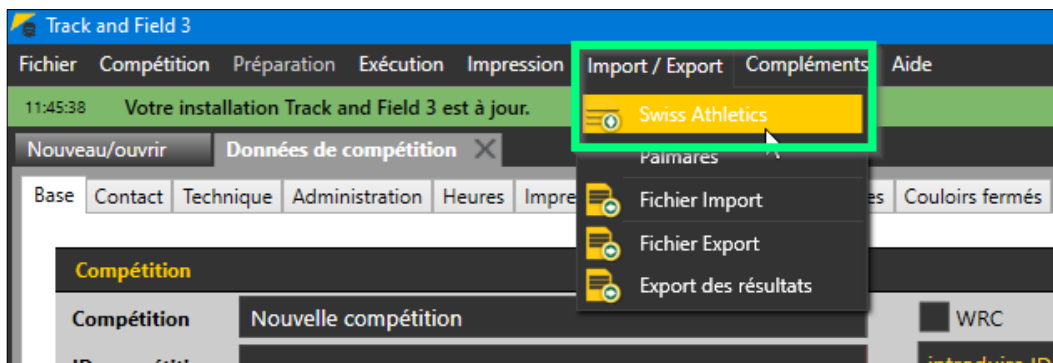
Track and Field 3

Fichier Compétition Préparation Exécution Impression Import / Export Compléments Aide

11:45:38 Votre installation Track and Field 3 est à jour.

Nouveau/ouvrir Données de compétition

Base Contact Technique Administration Heures Impre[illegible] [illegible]es Couloirs fermés

Swiss Athletics
Palmarès
Fichier Import
Fichier Export
Export des résultats

Compétition

Compétition Nouvelle compétition

WRC

ID compétition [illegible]

introduire ID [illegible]